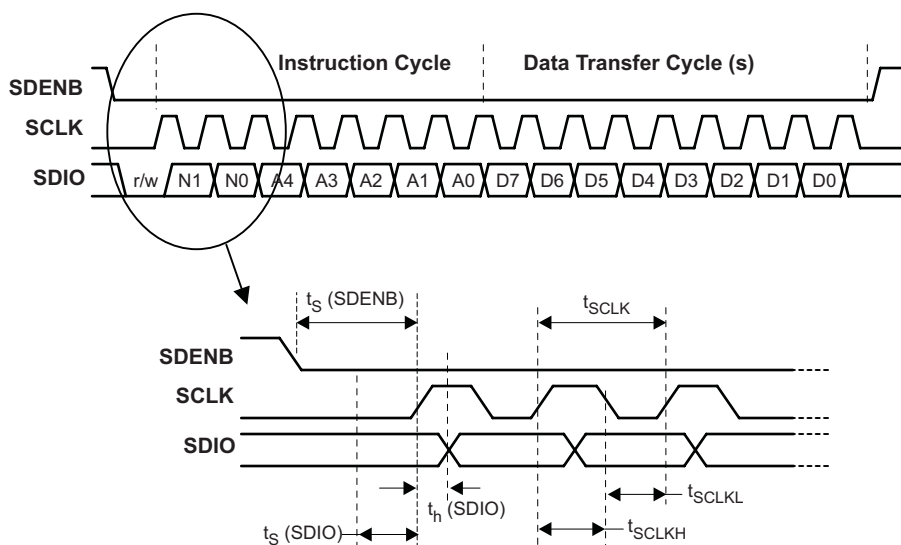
Instruction Cycle

Data Transfer Cycle (s)

SDENB

SCLK

SDIO

r/w N1 N0 A4 A3 A2 A1 A0 D7 D6 D5 D4 D3 D2 D1 D0

$t_S$ (SDENB)

$t_{SCLK}$

SDENB

SCLK

SDIO

$t_h$ (SDIO)

$t_{SCLKL}$

$t_S$ (SDIO)

$t_{SCLKH}$